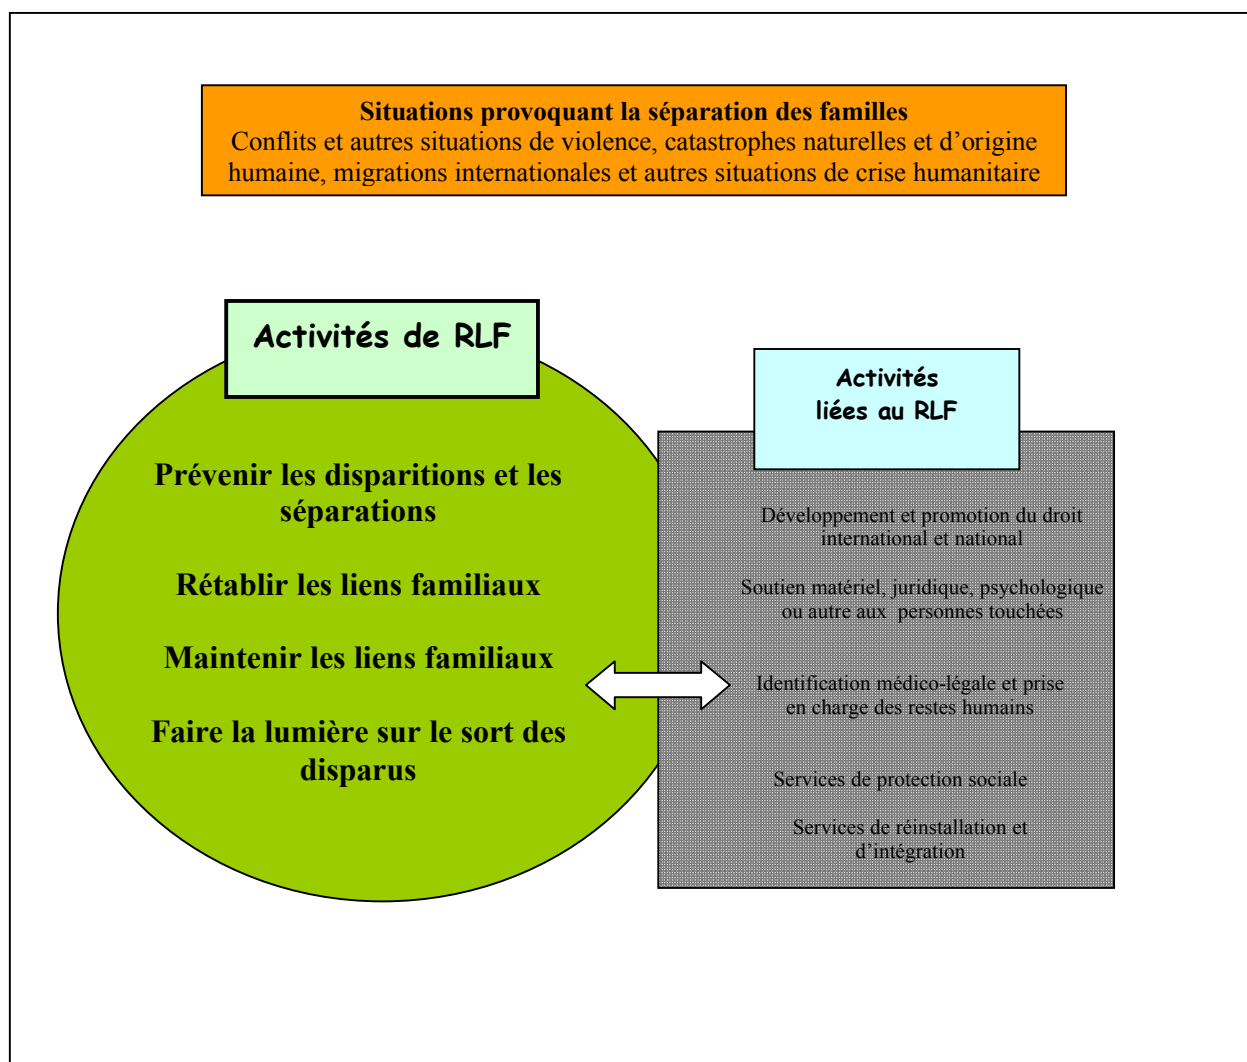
**Situations provoquant la séparation des familles**
Conflits et autres situations de violence, catastrophes naturelles et d'origine humaine, migrations internationales et autres situations de crise humanitaire

Activités de RLF

Prévenir les disparitions et les séparations

Rétablir les liens familiaux

Maintenir les liens familiaux

Faire la lumière sur le sort des disparus

Activités liées au RLF

Développement et promotion du droit international et national

Soutien matériel, juridique, psychologique ou autre aux personnes touchées

Identification médico-légale et prise en charge des restes humains

Services de protection sociale

Services de réinstallation et d'intégration